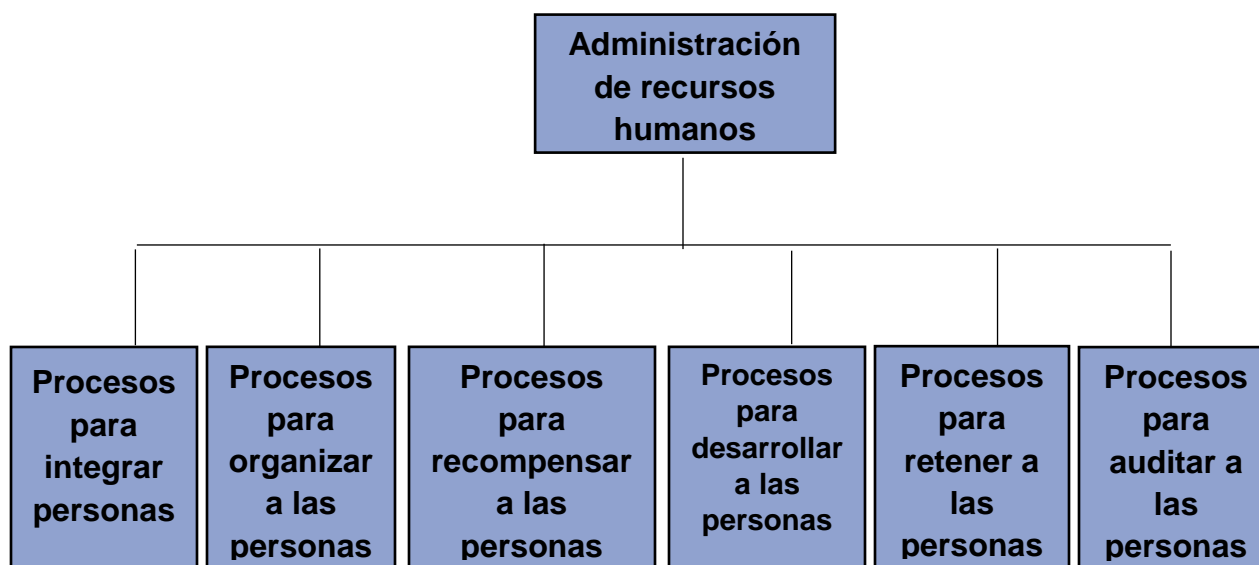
Administración de recursos humanos

Procesos para integrar personas

Procesos para organizar a las personas

Procesos para recompensar a las personas

Procesos para desarrollar a las personas

Procesos para retener a las personas

Procesos para auditar a las personas